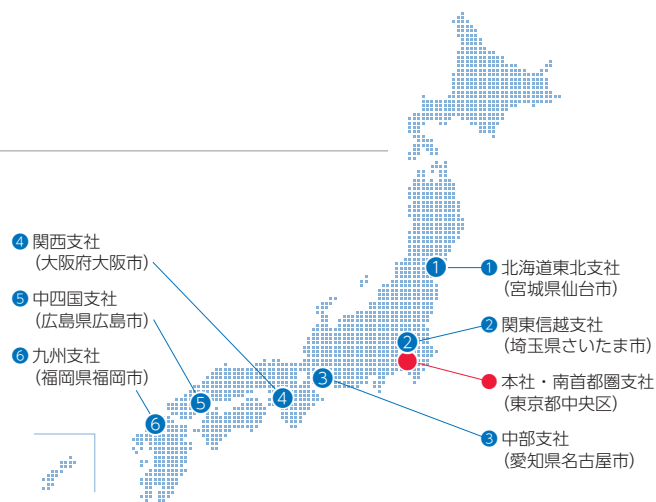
4 関西支社
（大阪府大阪市）

5 中四国支社
（広島県広島市）

6 九州支社
（福岡県福岡市）

1 北海道東北支社
（宮城県仙台市）

2 関東信越支社
（埼玉県さいたま市）

本社・南首都圏支社
（東京都中央区）

3 中部支社
（愛知県名古屋市）

1

2

3

4

5

6